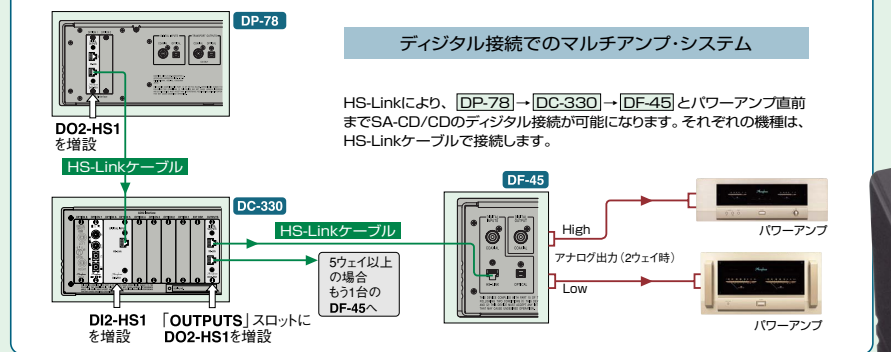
DP-78

DO2-HS1
を増設

HS-Linkケーブル

DC-330

DI2-HS1
を増設

「OUTPUTS」スロットに
DO2-HS1を増設

HS-Linkケーブル

5ウェイ以上
の場合
もう1台の
DF-45へ

ディジタル接続でのマルチアンプ・システム

HS-Linkにより、DP-78→DC-330→DF-45とパワーアンプ直前までSA-CD/CDのディジタル接続が可能になります。それぞれの機種は、HS-Linkケーブルで接続します。

DF-45

High

アナログ出力（2ウェイ時）

Low

パワーアンプ

パワーアンプ